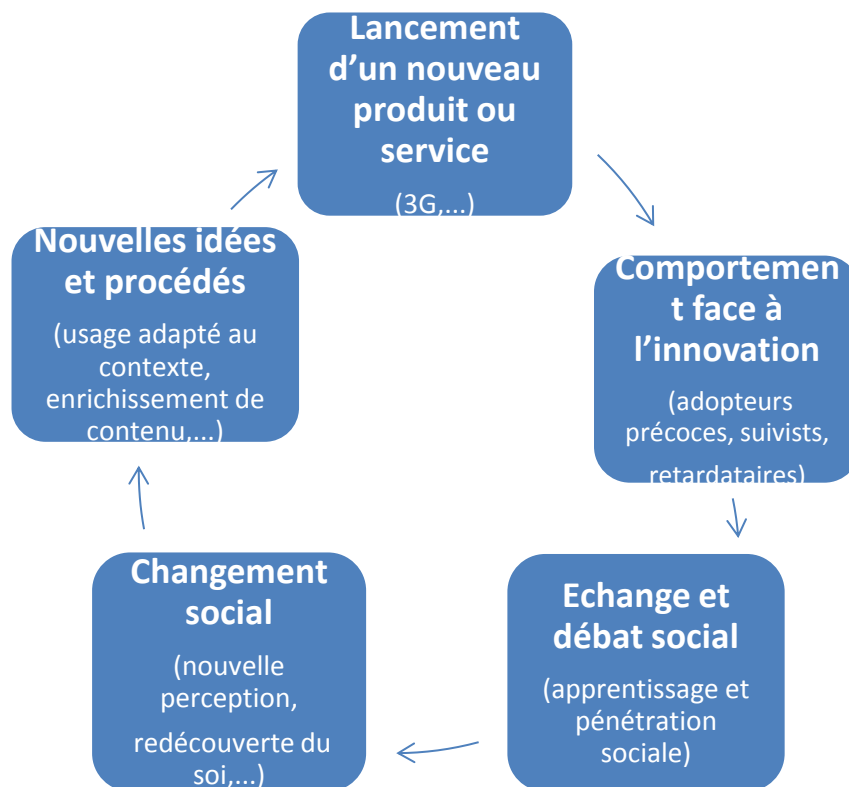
Lancement d'un nouveau produit ou service

(3G,...)

Comportement face à l'innovation

(adopteurs précoces, suivists, retardataires)

Echange et débat social

(apprentissage et pénétration sociale)

Changement social

(nouvelle perception, redécouverte du soi,...)

Nouvelles idées et procédés

(usage adapté au contexte, enrichissement de contenu,...)